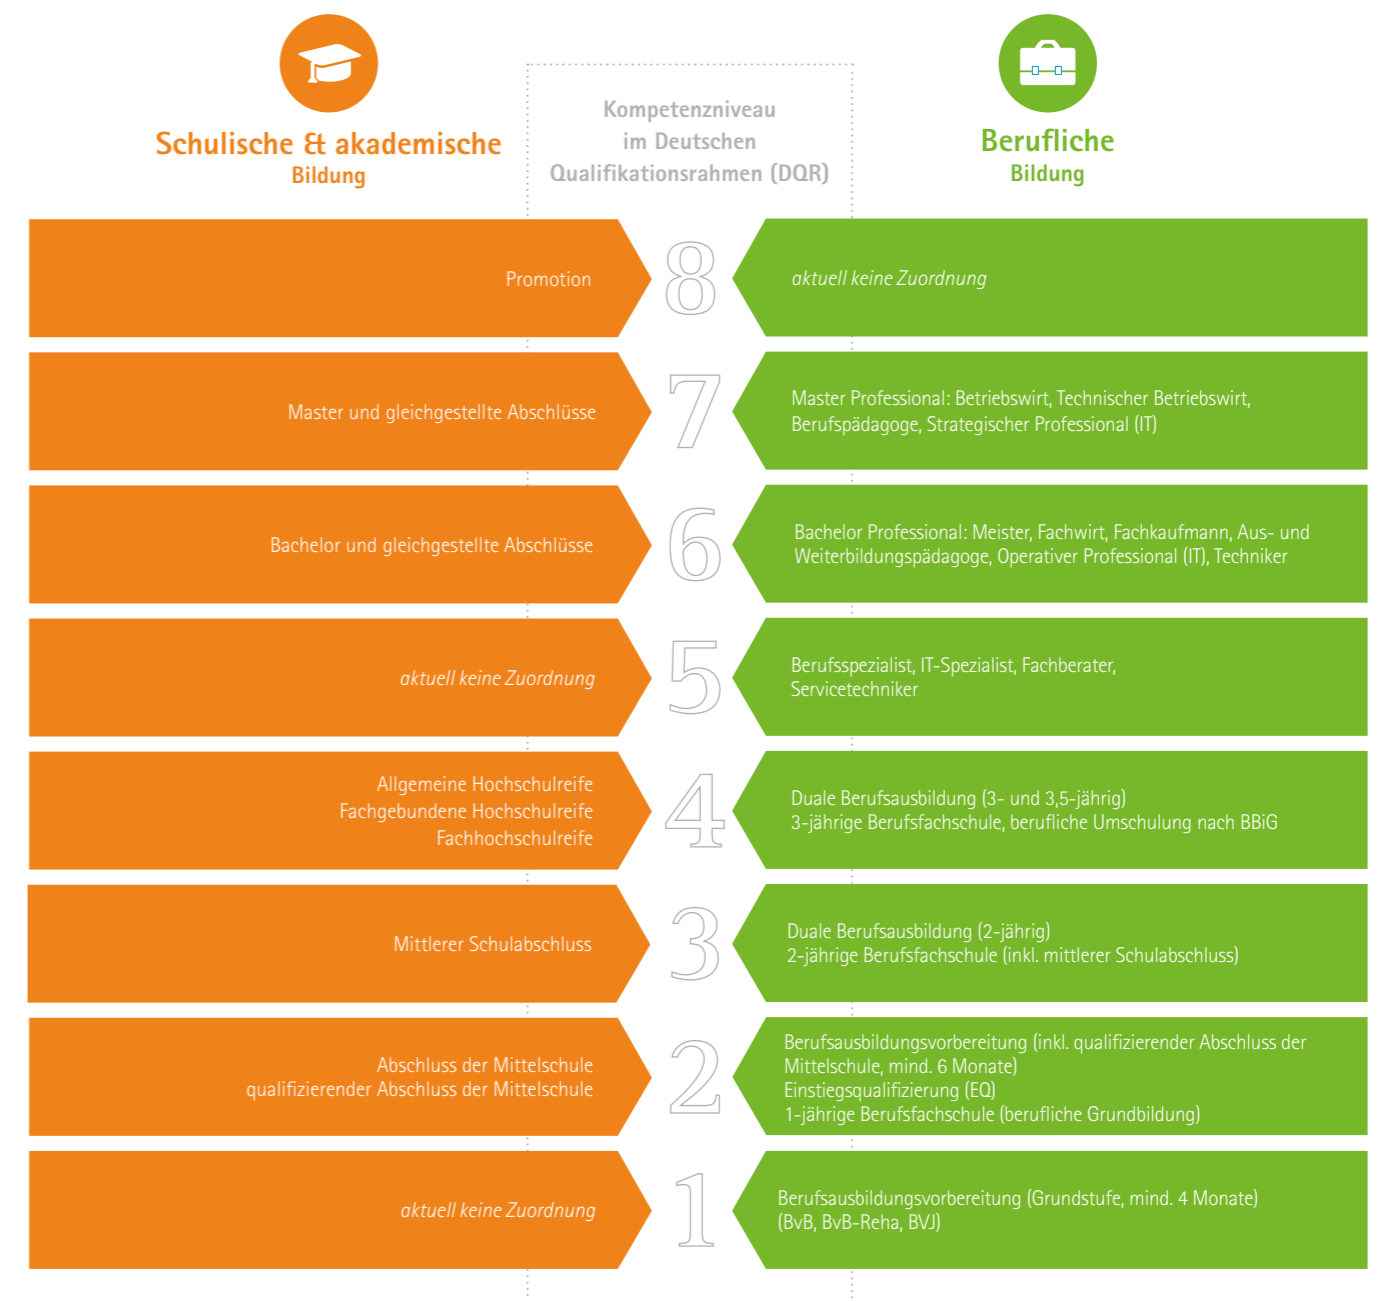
Schulische & akademische Bildung

Kompetenzniveau im Deutschen Qualifikationsrahmen (DQR)

Berufliche Bildung

| Schulische & akademische Bildung | DQR | Berufliche Bildung |
|---|---|---|
| Promotion | 8 | aktuell keine Zuordnung |
| Master und gleichgestellte Abschlüsse | 7 | Master Professional: Betriebswirt, Technischer Betriebswirt, Berufspädagoge, Strategischer Professional (IT) |
| Bachelor und gleichgestellte Abschlüsse | 6 | Bachelor Professional: Meister, Fachwirt, Fachkaufmann, Aus- und Weiterbildungspädagoge, Operativer Professional (IT), Techniker |
| aktuell keine Zuordnung | 5 | Berufsspezialist, IT-Spezialist, Fachberater, Servicetechniker |
| Allgemeine Hochschulreife<br>Fachgebundene Hochschulreife<br>Fachhochschulreife | 4 | Duale Berufsausbildung (3- und 3,5-jährig)<br>3-jährige Berufsfachschule, berufliche Umschulung nach BBiG |
| Mittlerer Schulabschluss | 3 | Duale Berufsausbildung (2-jährig)<br>2-jährige Berufsfachschule (inkl. mittlerer Schulabschluss) |
| Abschluss der Mittelschule<br>qualifizierender Abschluss der Mittelschule | 2 | Berufsausbildungsvorbereitung (inkl. qualifizierender Abschluss der Mittelschule, mind. 6 Monate)<br>Einstiegsqualifizierung (EQ)<br>1-jährige Berufsfachschule (berufliche Grundbildung) |
| aktuell keine Zuordnung | 1 | Berufsausbildungsvorbereitung (Grundstufe, mind. 4 Monate)<br>(BvB, BvB-Reha, BVJ) |